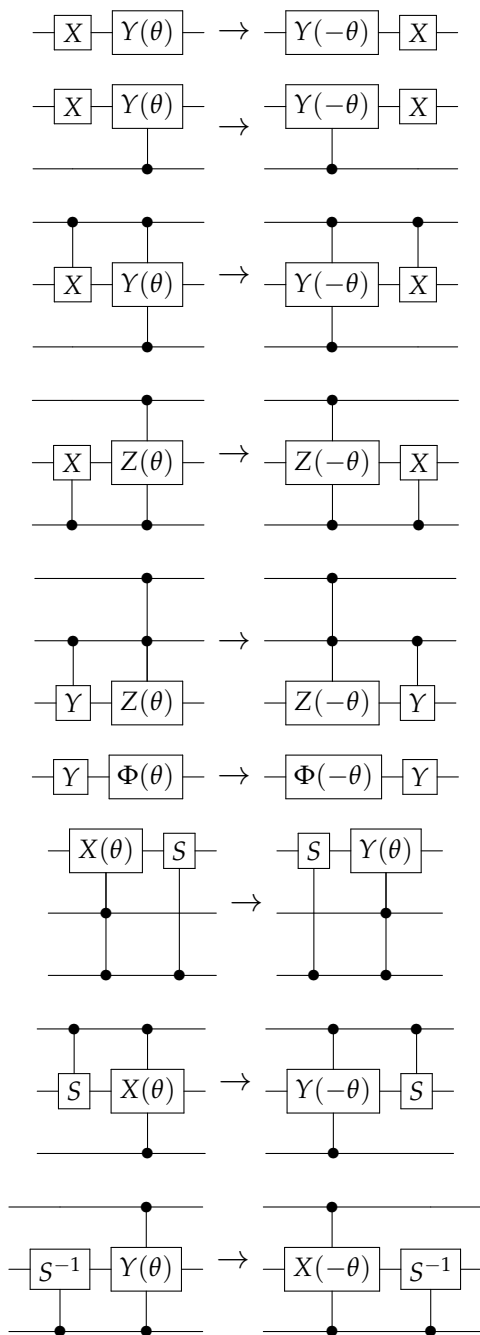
$X$ $Y(\theta)$ $\rightarrow$ $Y(-\theta)$ $X$

$X$ $Y(\theta)$ $\rightarrow$ $Y(-\theta)$ $X$

$X$ $Y(\theta)$ $\rightarrow$ $Y(-\theta)$ $X$

$X$ $Z(\theta)$ $\rightarrow$ $Z(-\theta)$ $X$

$Y$ $Z(\theta)$ $\rightarrow$ $Z(-\theta)$ $Y$

$Y$ $\Phi(\theta)$ $\rightarrow$ $\Phi(-\theta)$ $Y$

$X(\theta)$ $S$ $\rightarrow$ $S$ $Y(\theta)$

$S$ $X(\theta)$ $\rightarrow$ $Y(-\theta)$ $S$

$S^{-1}$ $Y(\theta)$ $\rightarrow$ $X(-\theta)$ $S^{-1}$